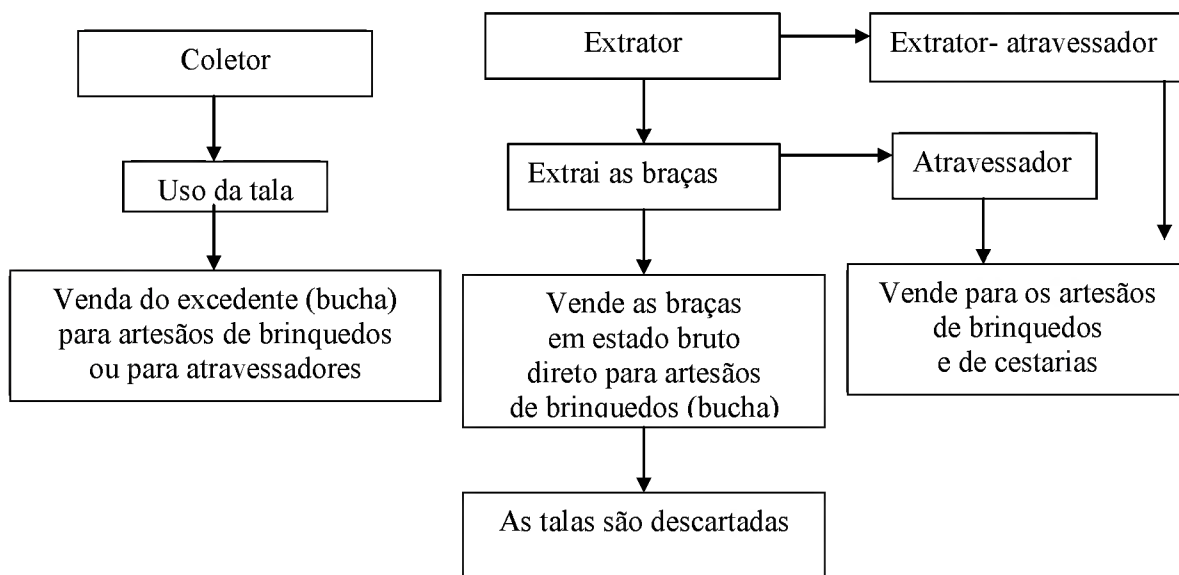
Coletor

Uso da tala

Venda do excedente (bucha) para artesãos de brinquedos ou para atravessadores

Extrator

Extrator- atravessador

Extrai as braças

Atravessador

Vende as braças em estado bruto direto para artesãos de brinquedos (bucha)

Vende para os artesãos de brinquedos e de cestarias

As talas são descartadas